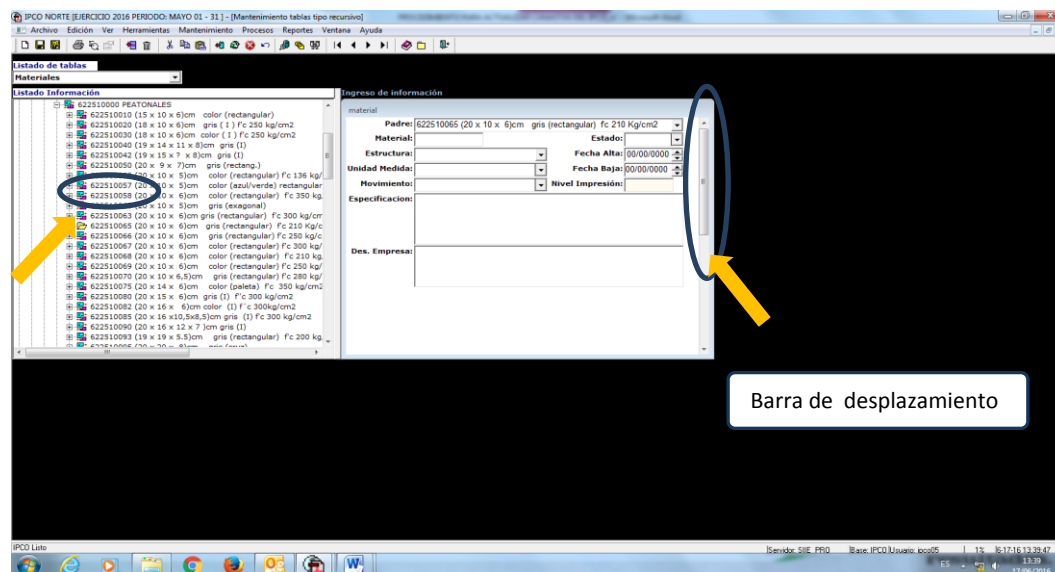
IPCO NORTE [EJERCICIO 2016 PERIODO: MAYO 01 - 31 ] - [Mantenimiento tablas tipo recursivo]

Archivo Edición Ver Herramientas Mantenimiento Procesos Reportes Ventana Ayuda

Listado de tablas
Materiales

Listado Información
622510000 PEATONALES
622510010 (15 x 10 x 6)cm color (rectangular)
622510020 (18 x 10 x 6)cm gris ( I ) f'c 250 kg/cm2
622510030 (18 x 10 x 6)cm color ( I ) f'c 250 kg/cm2
622510040 (19 x 14 x 11 x 8)cm gris (I)
622510042 (19 x 15 x 7 x 8)cm gris (I)
622510050 (20 x 9 x 7)cm gris (rectang.)
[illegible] (20 x 10 x 5)cm color (rectangular) f'c 136 kg/
622510057 (20 x 10 x 5)cm color (azul/verde) rectangular
622510058 (20 x 10 x 6)cm color (rectangular) f'c 350 kg.
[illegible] (20 x 10 x 5)cm gris (exagonal)
622510063 (20 x 10 x 6)cm gris (rectangular) f'c 300 kg/cm
622510065 (20 x 10 x 6)cm gris (rectangular) f'c 210 Kg/c
622510066 (20 x 10 x 6)cm gris (rectangular) f'c 250 kg/c
622510067 (20 x 10 x 6)cm color (rectangular) f'c 300 kg/
622510068 (20 x 10 x 6)cm color (rectangular) f'c 210 kg.
622510069 (20 x 10 x 6)cm color (rectangular) f'c 250 kg/
622510070 (20 x 10 x 6,5)cm gris (rectangular) f'c 280 kg/
622510075 (20 x 14 x 6)cm color (paleta) f'c 350 kg/cm2
622510080 (20 x 15 x 6)cm gris (I) f'c 300 kg/cm2
622510082 (20 x 16 x 6)cm color (I) f'c 300kg/cm2
622510085 (20 x 16 x10,5x8,5)cm gris (I) f'c 300 kg/cm2
622510090 (20 x 16 x 12 x 7 )cm gris (I)
622510093 (20 x 19 x 5.5)cm gris (rectangular) f'c 200 kg.
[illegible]

Ingreso de información
material
Padre: 622510065 (20 x 10 x 6)cm gris (rectangular) fc 210 Kg/cm2
Material:
Estado:
Estructura:
Fecha Alta: 00/00/0000
Unidad Medida:
Fecha Baja: 00/00/0000
Movimiento:
Nivel Impresión:
Especificacion:
Des. Empresa:

Barra de desplazamiento

IPCO Listo
Servidor: SIIE_PRO Base: IPCO Usuario: ipco05 1% 6-17-16 13:39:47
ES 13:39 17/06/2016